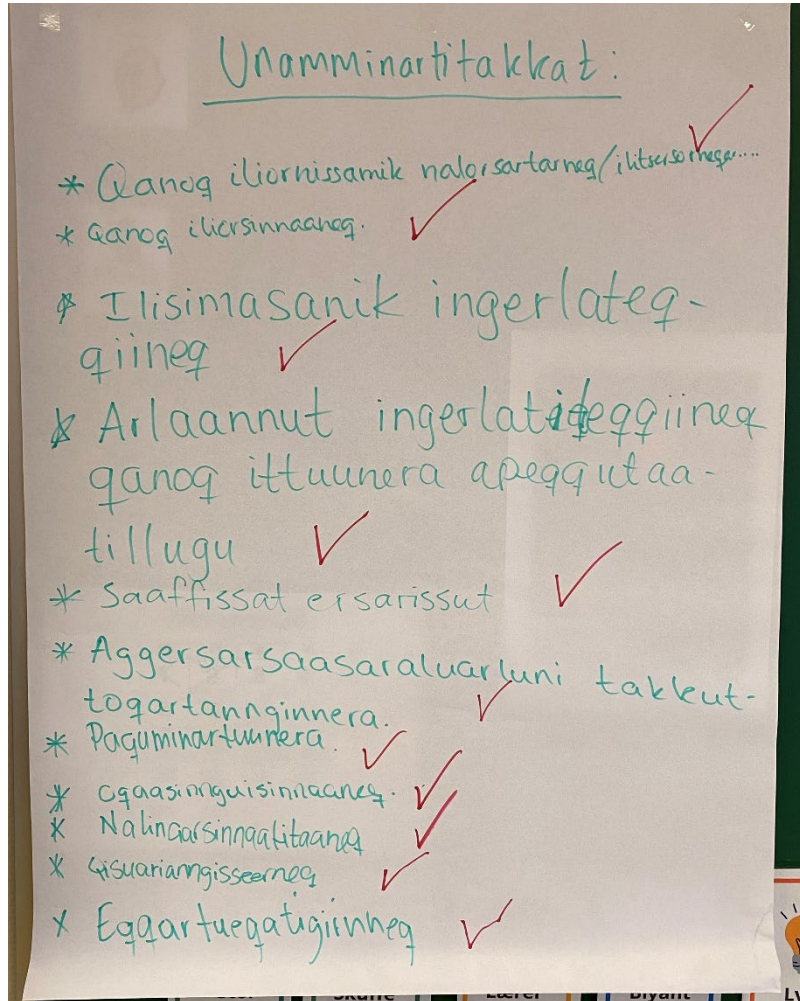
Unamminartitakkat:

* Qanoq iliornissamik nalorsartarneq/ilitsersorneqar....
* Qanoq iliorsinnaaneq.
* Ilisimasanik ingerlateqqiineq
* Arlaannut ingerlateqqiineq qanoq ittuunera apeqqutaatillugu
* Saaffissat ersarissut
* Aggersarsaasaraluarluni takkuttogartanngiinnera.
* Paguminartuunera.
* Qiaasinnguisinnaaneq.
* Nalinaarsinnaatitaaneq
* Sisuariarngisseerneq
* Eqqartueqatigiinneq